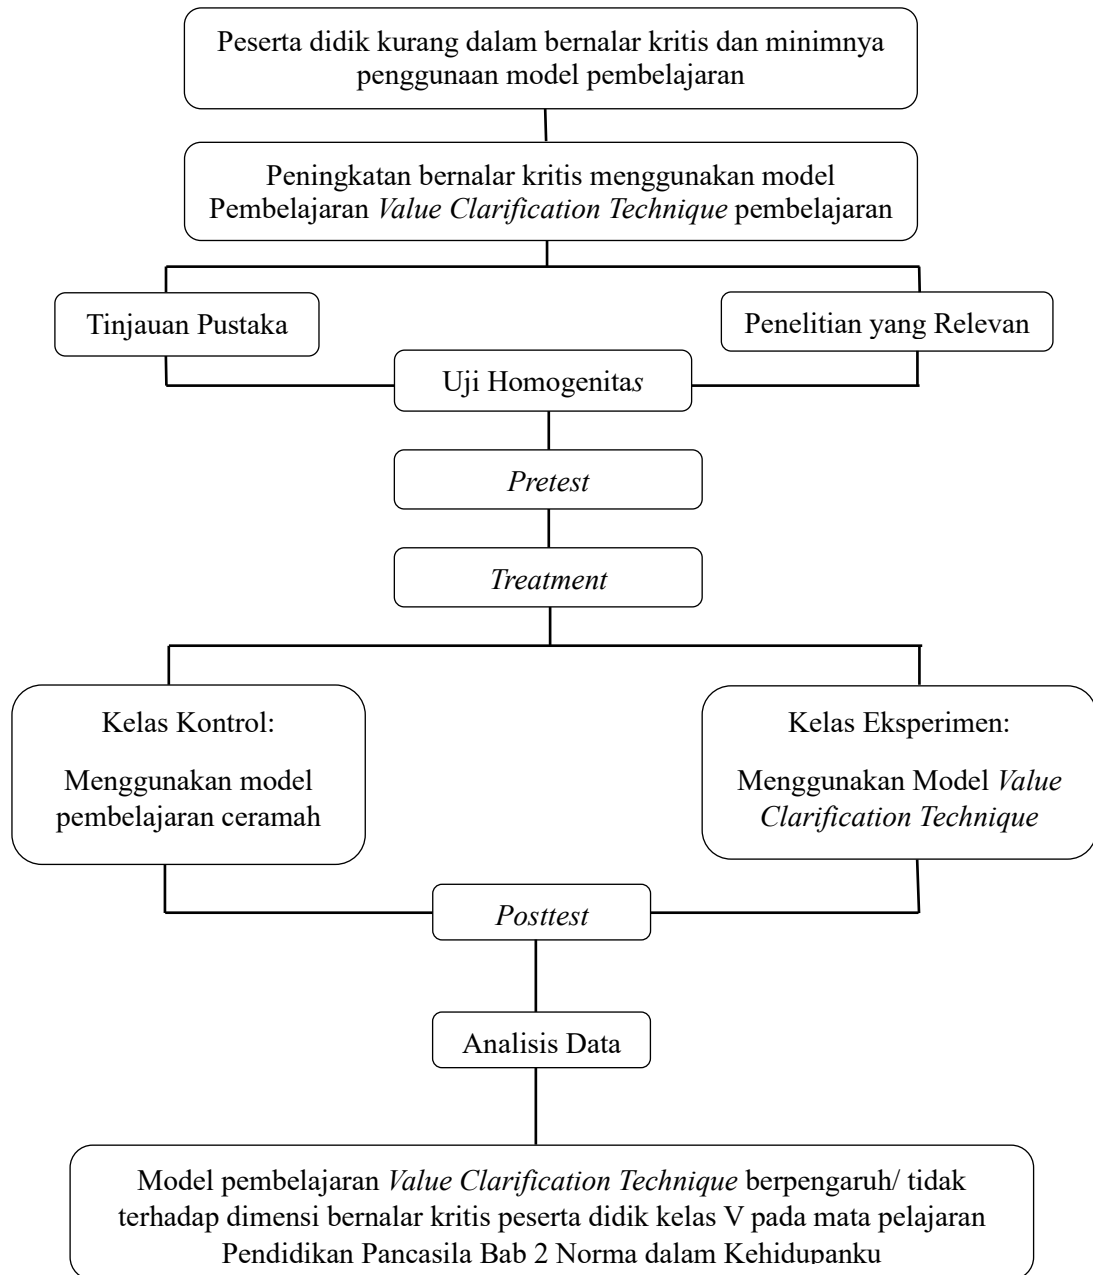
Peserta didik kurang dalam bernalar kritis dan minimnya penggunaan model pembelajaran

Peningkatan bernalar kritis menggunakan model Pembelajaran Value Clarification Technique pembelajaran

Tinjauan Pustaka

Penelitian yang Relevan

Uji Homogenitas

Pretest

Treatment

Kelas Kontrol:

Menggunakan model pembelajaran ceramah

Kelas Eksperimen:

Menggunakan Model Value Clarification Technique

Posttest

Analisis Data

Model pembelajaran Value Clarification Technique berpengaruh/ tidak terhadap dimensi bernalar kritis peserta didik kelas V pada mata pelajaran Pendidikan Pancasila Bab 2 Norma dalam Kehidupanku